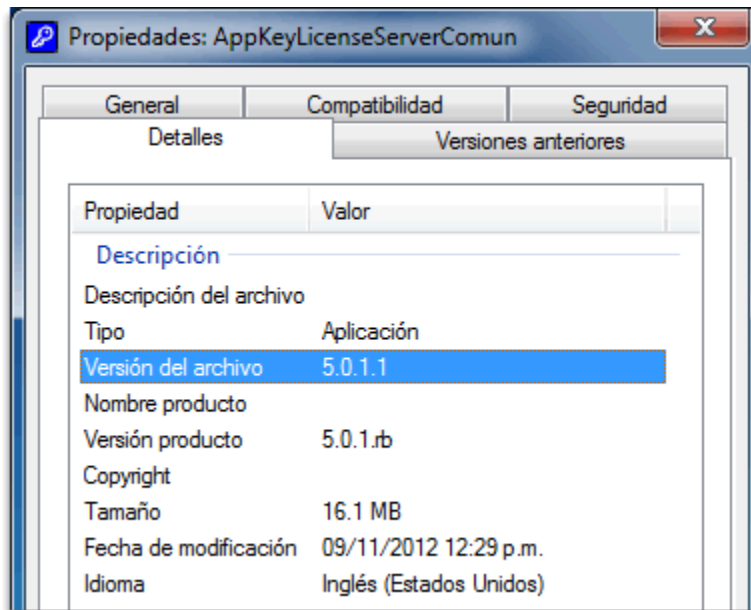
Propiedades: AppKeyLicenseServerComun

X

General | Compatibilidad | Seguridad

Detalles | Versiones anteriores

| Propiedad | Valor |
|---|---|
| Descripción | |
| Descripción del archivo | |
| Tipo | Aplicación |
| Versión del archivo | 5.0.1.1 |
| Nombre producto | |
| Versión producto | 5.0.1.rb |
| Copyright | |
| Tamaño | 16.1 MB |
| Fecha de modificación | 09/11/2012 12:29 p.m. |
| Idioma | Inglés (Estados Unidos) |